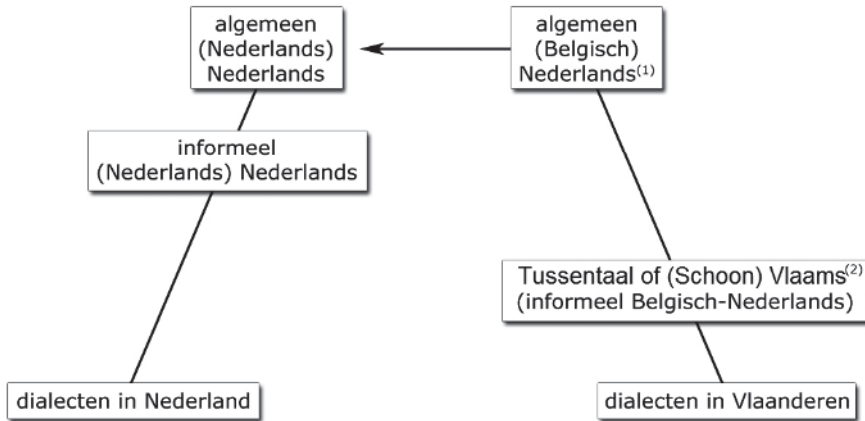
algemeen (Nederlands) Nederlands

algemeen (Belgisch) Nederlands$^{(1)}$

informeel (Nederlands) Nederlands

Tussentaal of (Schoon) Vlaams$^{(2)}$ (informeel Belgisch-Nederlands)

dialecten in Nederland

dialecten in Vlaanderen